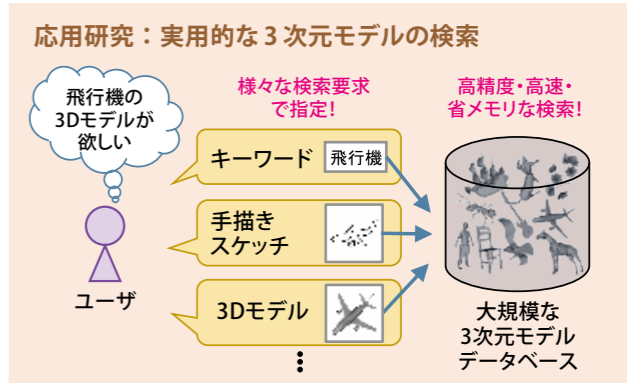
応用研究：実用的な３次元モデルの検索

飛行機の3Dモデルが欲しい

ユーザ

様々な検索要求で指定!

キーワード

飛行機

手描きスケッチ

3Dモデル

⋮

高精度・高速・省メモリな検索!

大規模な3次元モデルデータベース